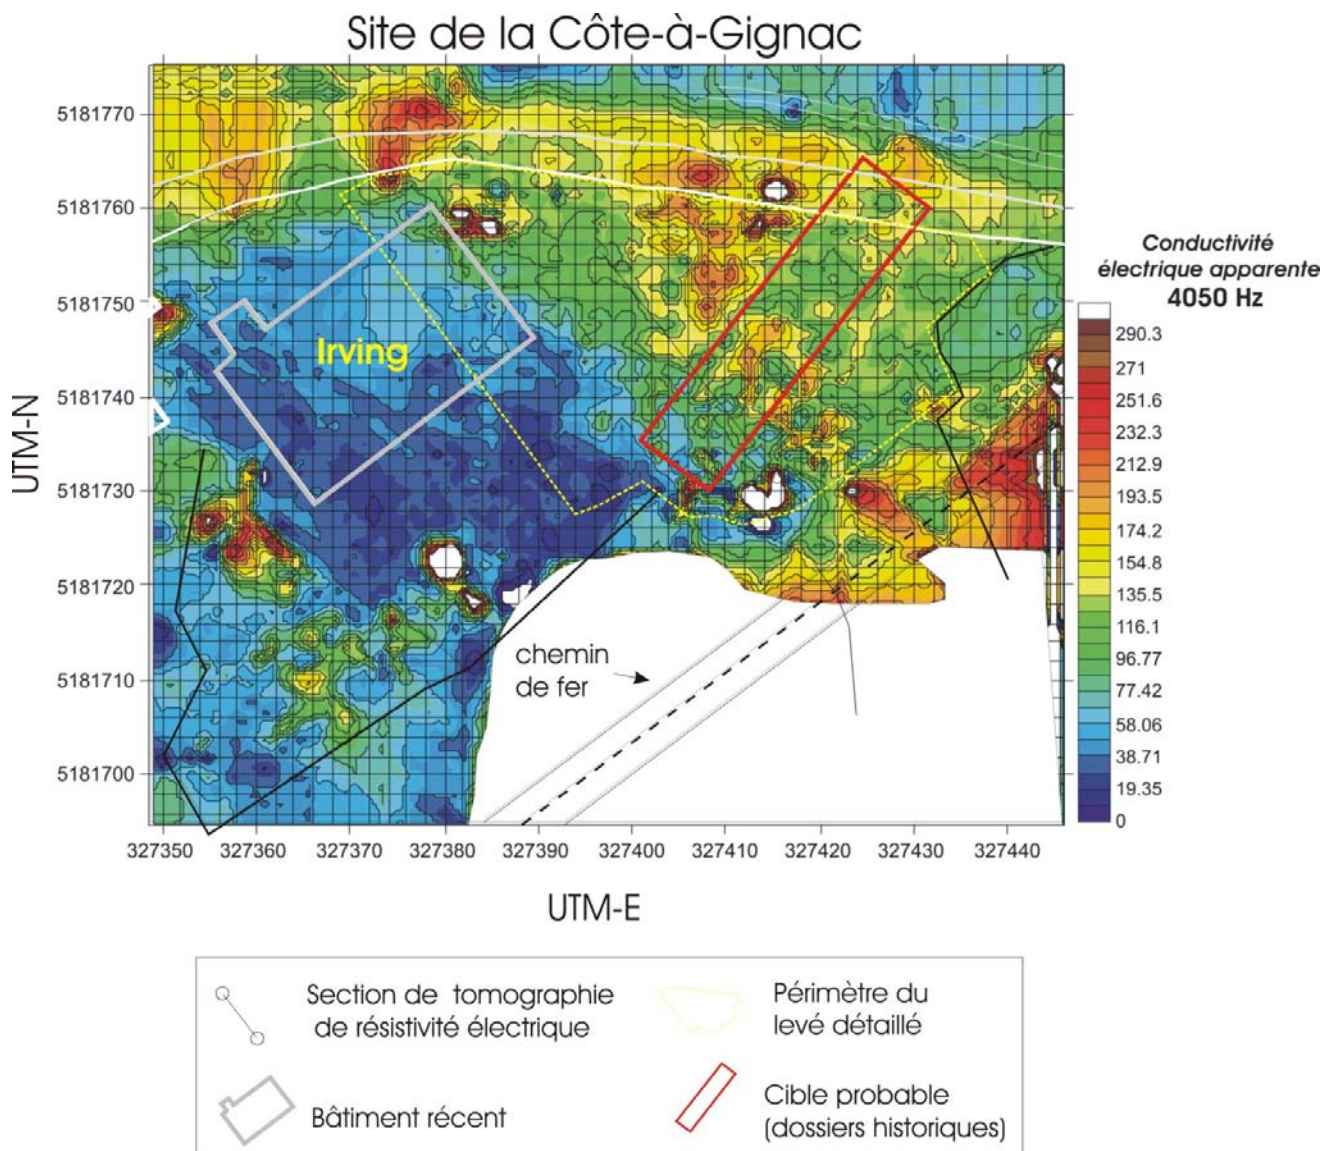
Site de la Côte-à-Gignac

UTM-N

5181770
5181760
5181750
5181740
5181730
5181720
5181710
5181700

Irving

chemin de fer

327350 327360 327370 327380 327390 327400 327410 327420 327430 327440

UTM-E

Conductivité électrique apparente
4050 Hz

290.3
271
251.6
232.3
212.9
193.5
174.2
154.8
135.5
116.1
96.77
77.42
58.06
38.71
19.35
0

Section de tomographie de résistivité électrique

Périmètre du levé détaillé

Bâtiment récent

Cible probable (dossiers historiques)